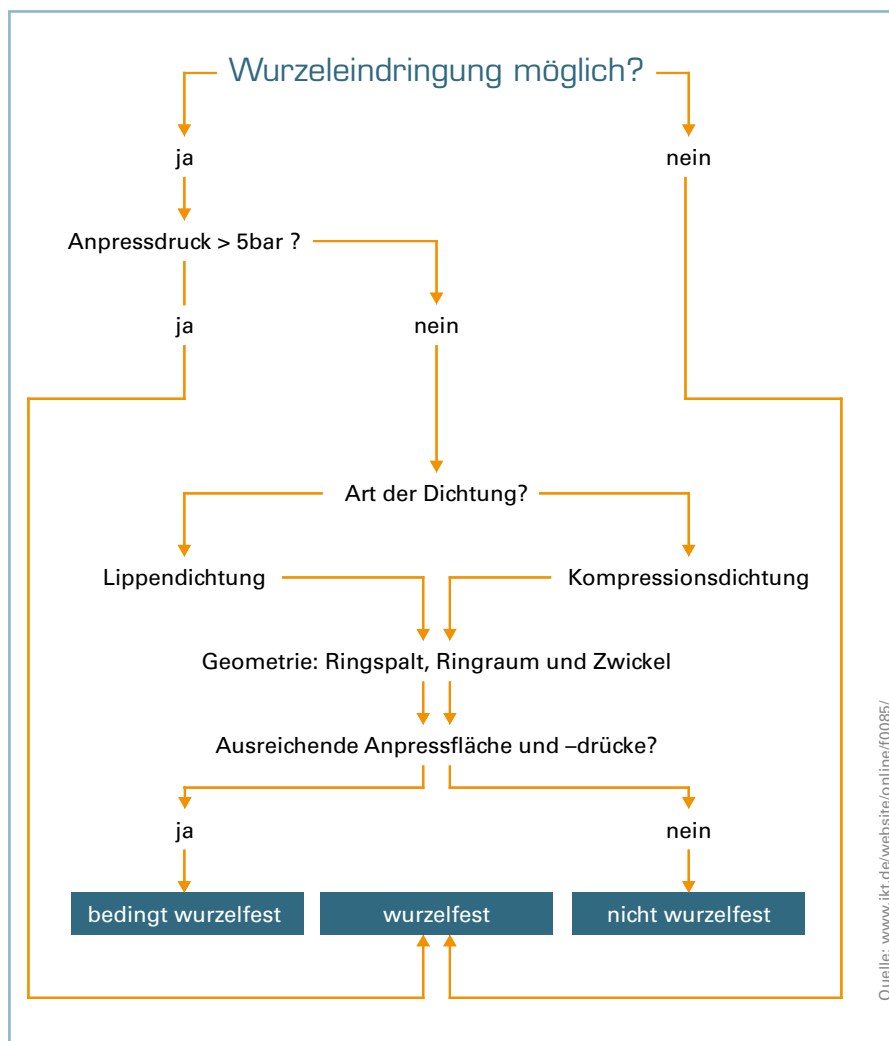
Wurzeleindringung möglich?

ja

nein

Anpressdruck > 5bar ?

ja

nein

Art der Dichtung?

Lippendichtung

Kompressionsdichtung

Geometrie: Ringspalt, Ringraum und Zwickel

Ausreichende Anpressfläche und –drücke?

ja

nein

bedingt wurzelfest

wurzelfest

nicht wurzelfest

Quelle: www.ikt.de/website/online/f0085/